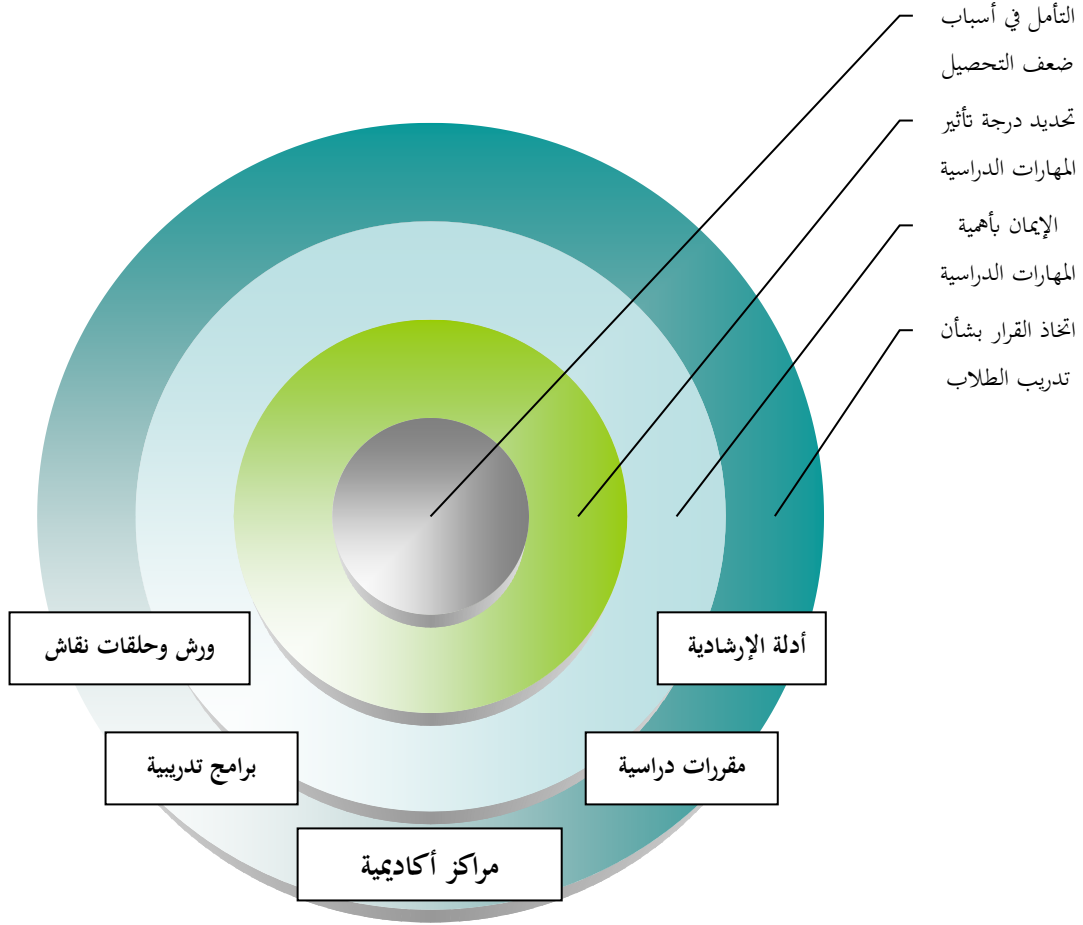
التأمل في أسباب ضعف التحصيل

تحديد درجة تأثير المهارات الدراسية

الإيمان بأهمية المهارات الدراسية

اتخاذ القرار بشأن تدريب الطلاب

ورش وحلقات نقاش

أدلة الإرشادية

برامج تدريبية

مقررات دراسية

مراكز أكاديمية